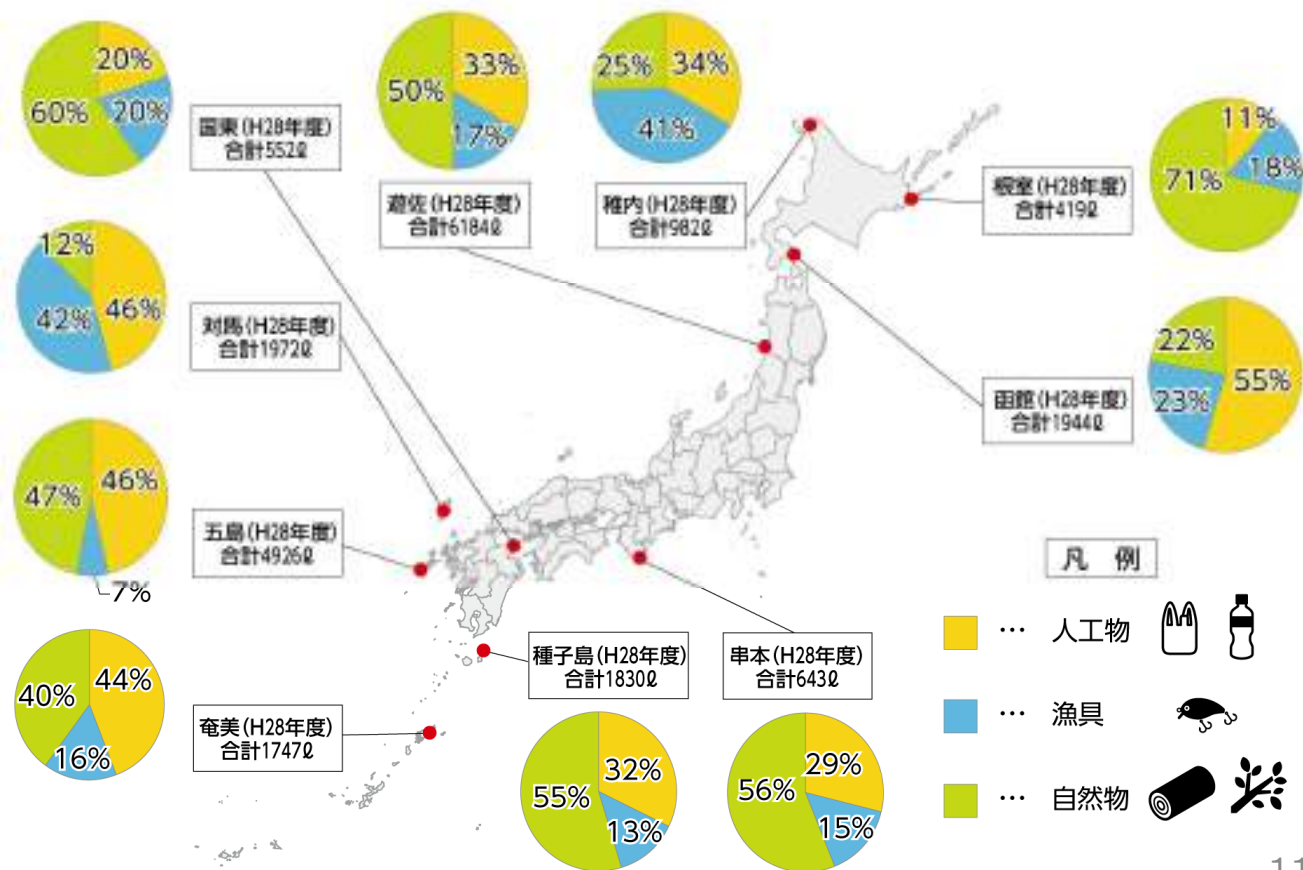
20%
60%
20%

国東(H28年度)
合計552ℓ

33%
50%
17%

遊佐(H28年度)
合計6184ℓ

25%
34%
41%

稚内(H28年度)
合計982ℓ

根室(H28年度)
合計419ℓ

11%
71%
18%

12%
42%
46%

対馬(H28年度)
合計1972ℓ

22%
23%
55%

函館(H28年度)
合計1944ℓ

47%
46%
7%

五島(H28年度)
合計4926ℓ

凡　例

40%
44%
16%

種子島(H28年度)
合計1830ℓ

串本(H28年度)
合計643ℓ

… 人工物

… 漁具

… 自然物

奄美(H28年度)
合計1747ℓ

55%
32%
13%

56%
29%
15%

11